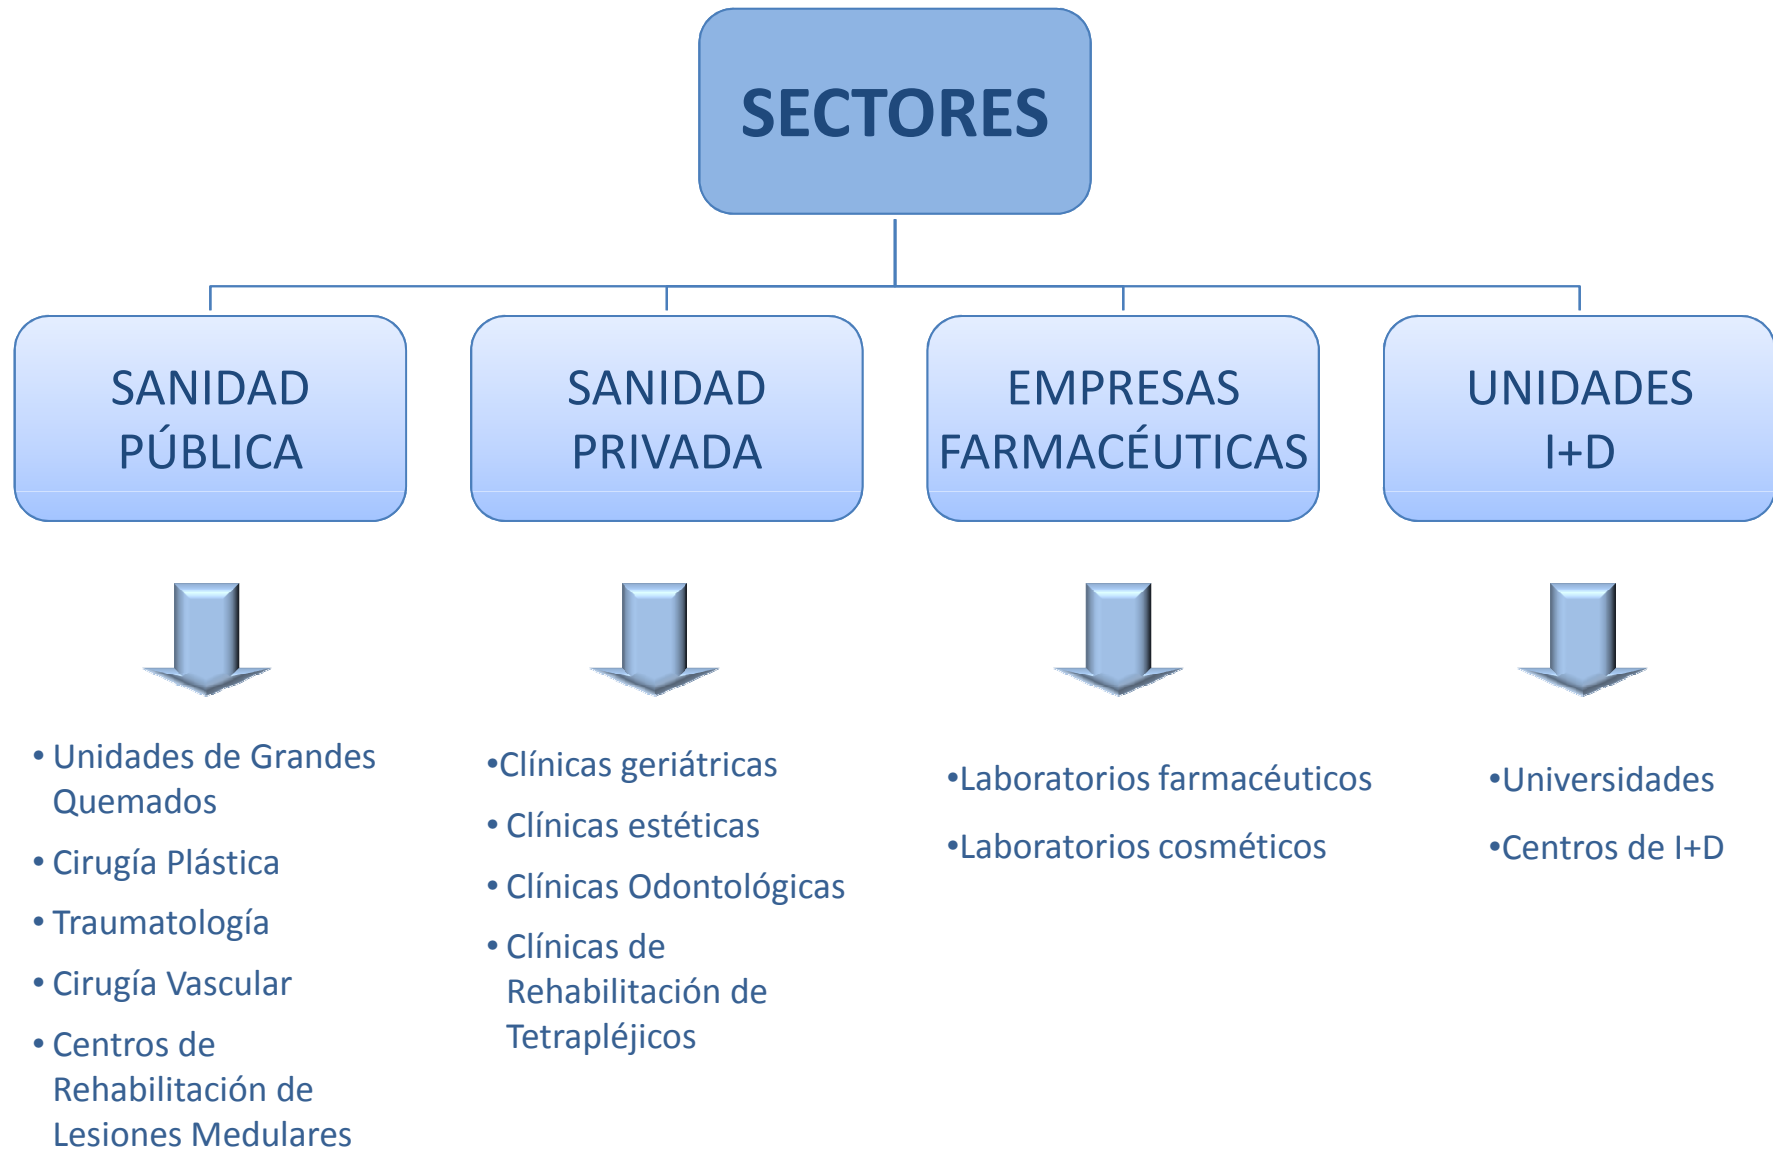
SECTORES

SANIDAD PÚBLICA

SANIDAD PRIVADA

EMPRESAS FARMACÉUTICAS

UNIDADES I+D

• Unidades de Grandes Quemados
• Cirugía Plástica
• Traumatología
• Cirugía Vascular
• Centros de Rehabilitación de Lesiones Medulares

•Clínicas geriátricas
• Clínicas estéticas
• Clínicas Odontológicas
• Clínicas de Rehabilitación de Tetrapléjicos

•Laboratorios farmacéuticos
•Laboratorios cosméticos

•Universidades
•Centros de I+D